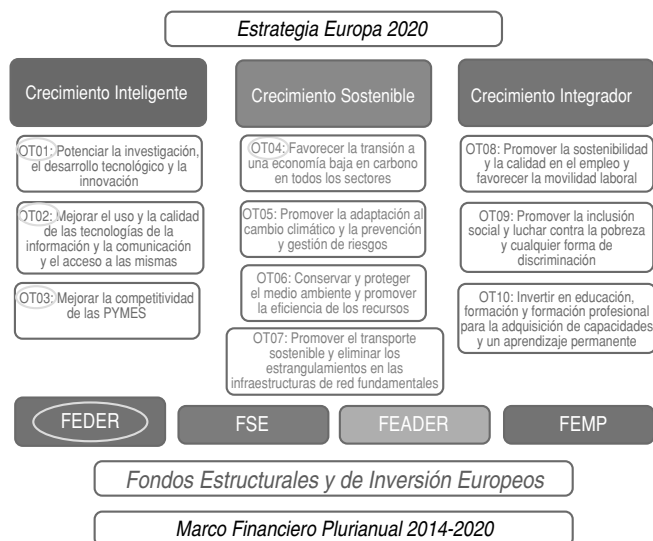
Estrategia Europa 2020

Crecimiento Inteligente

Crecimiento Sostenible

Crecimiento Integrador

OT01: Potenciar la investigación, el desarrollo tecnológico y la innovación

OT02: Mejorar el uso y la calidad de las tecnologías de la información y la comunicación y el acceso a las mismas

OT03: Mejorar la competitividad de las PYMES

OT04: Favorecer la transión a una economía baja en carbono en todos los sectores

OT05: Promover la adaptación al cambio climático y la prevención y gestión de riesgos

OT06: Conservar y proteger el medio ambiente y promover la eficiencia de los recursos

OT07: Promover el transporte sostenible y eliminar los estrangulamientos en las infraestructuras de red fundamentales

OT08: Promover la sostenibilidad y la calidad en el empleo y favorecer la movilidad laboral

OT09: Promover la inclusión social y luchar contra la pobreza y cualquier forma de discriminación

OT10: Invertir en educación, formación y formación profesional para la adquisición de capacidades y un aprendizaje permanente

FEDER

FSE

FEADER

FEMP

Fondos Estructurales y de Inversión Europeos

Marco Financiero Plurianual 2014-2020